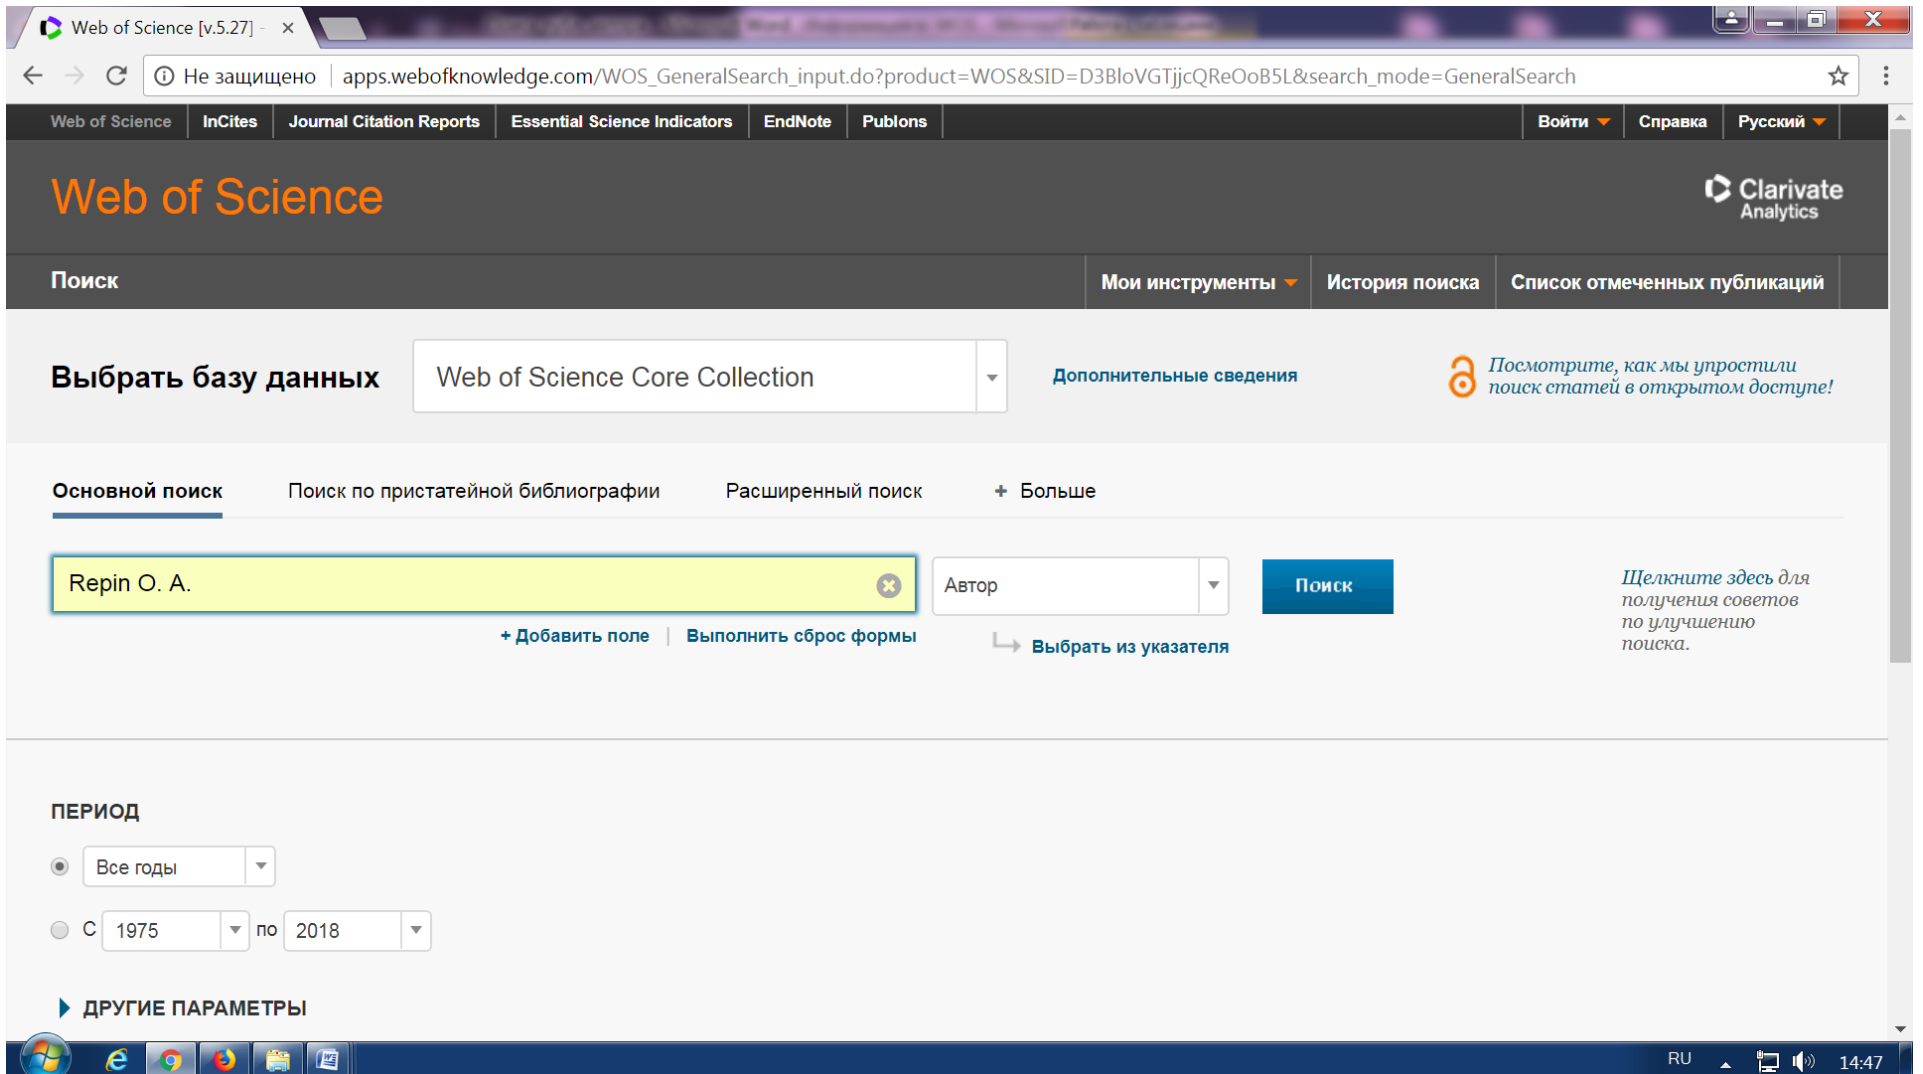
Web of Science [v.5.27] - ×

Не защищено | apps.webofknowledge.com/WOS_GeneralSearch_input.do?product=WOS&SID=D3BloVGTjjcQReOoB5L&search_mode=GeneralSearch

Web of Science | InCites | Journal Citation Reports | Essential Science Indicators | EndNote | Publons | Войти | Справка | Русский

Web of Science

Clarivate Analytics

Поиск

Мои инструменты | История поиска | Список отмеченных публикаций

Выбрать базу данных

Web of Science Core Collection

Дополнительные сведения

Посмотрите, как мы упростили поиск статей в открытом доступе!

Основной поиск | Поиск по пристатейной библиографии | Расширенный поиск | + Больше

Repin O. A.

Автор

Поиск

Щелкните здесь для получения советов по улучшению поиска.

+ Добавить поле | Выполнить сброс формы

Выбрать из указателя

ПЕРИОД

Все годы

С 1975 по 2018

ДРУГИЕ ПАРАМЕТРЫ

RU 14:47